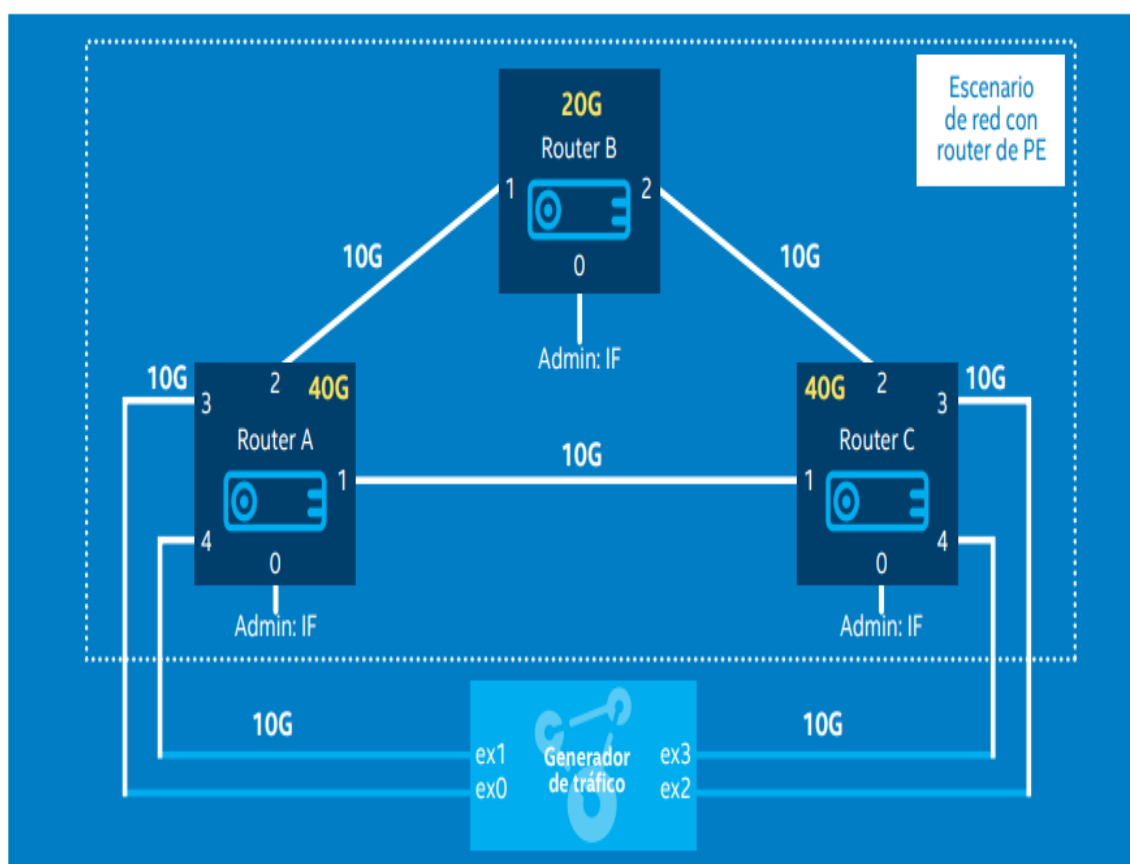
Escenario de red con router de PE

20G
Router B
1
2
0
Admin: IF

10G
10G

10G
3
2
40G
Router A
1
4
0
Admin: IF

10G

40G
2
3
10G
Router C
1
4
0
Admin: IF

10G
10G

ex1
ex0
Generador de tráfico
ex3
ex2